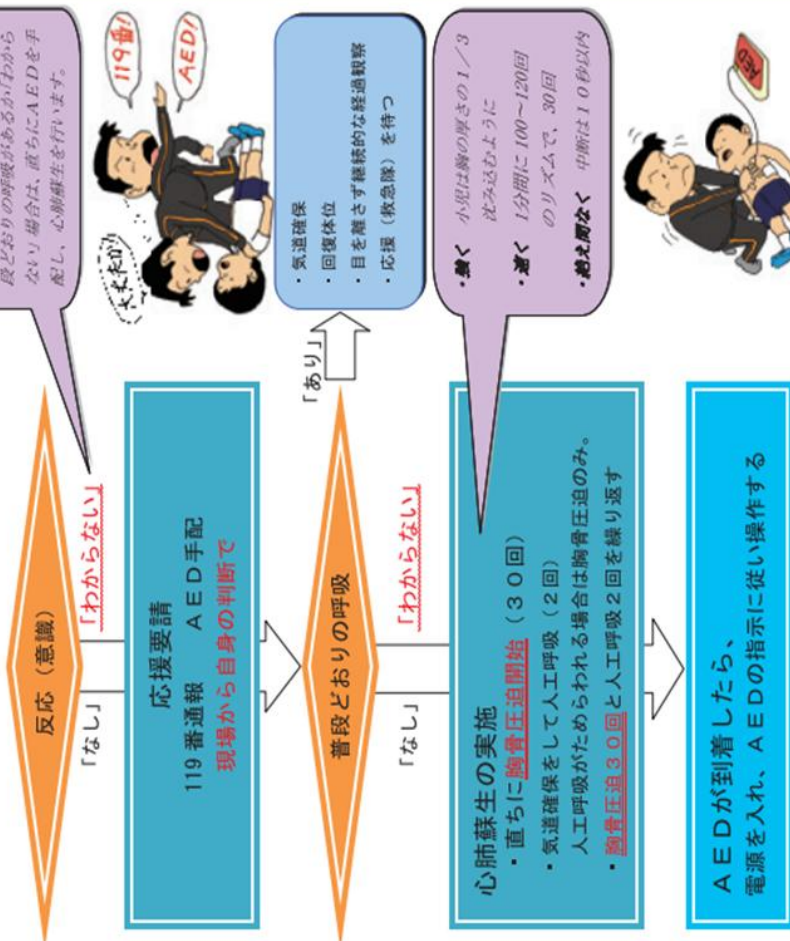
反応（意識）

「なし」

「わからない」

段どおりの呼吸があるかわからない場合は、直ちにＡＥＤを手配し、心肺蘇生を行います。

119番！

ＡＥＤ！

大丈夫か！

応援要請

119 番通報　ＡＥＤ手配

現場から自身の判断で

普段どおりの呼吸

「あり」

・気道確保
・回復体位
・目を離さず継続的な経過観察
・応援（救急隊）を待つ

「なし」

「わからない」

心肺蘇生の実施

・直ちに胸骨圧迫開始（３０回）

・気道確保をして人工呼吸（２回）
人工呼吸がためらわれる場合は胸骨圧迫のみ。

・胸骨圧迫３０回と人工呼吸２回を繰り返す

・強く　小児は胸の厚さの１／３沈み込むように

・速く　１分間に100～120回のリズムで、30回

・絶え間なく　中断は１０秒以内

ＡＥＤ

ＡＥＤが到着したら、
電源を入れ、ＡＥＤの指示に従い操作する